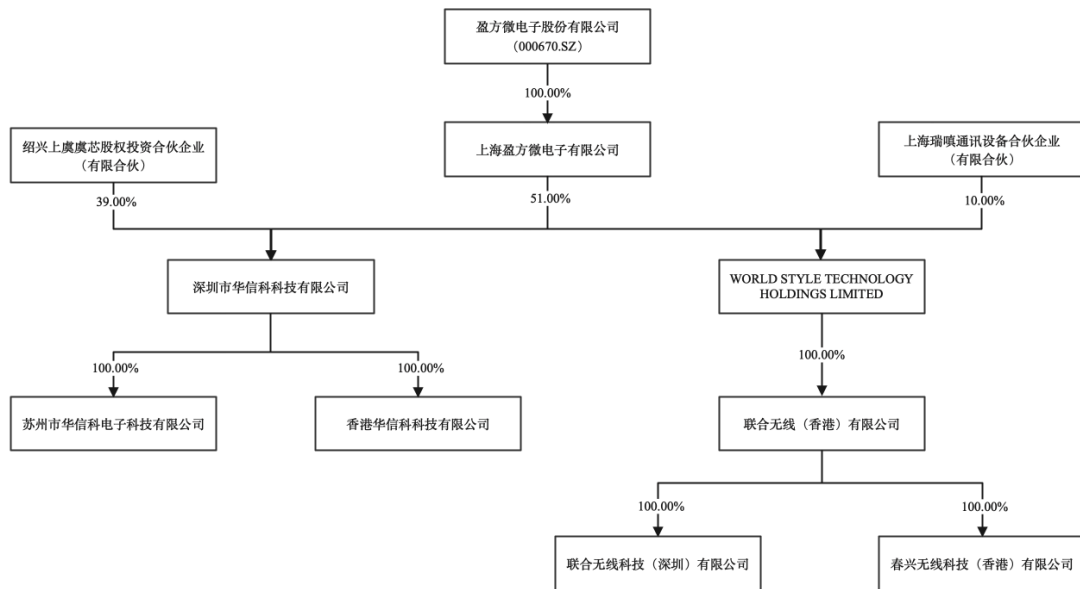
盈方微电子股份有限公司
（000670.SZ）

100.00%

上海盈方微电子有限公司

绍兴上虞虞芯股权投资合伙企业
（有限合伙）

上海瑞嗔通讯设备合伙企业
（有限合伙）

39.00%

51.00%

10.00%

深圳市华信科科技有限公司

WORLD STYLE TECHNOLOGY HOLDINGS LIMITED

100.00%

100.00%

100.00%

苏州市华信科电子科技有限公司

香港华信科科技有限公司

联合无线（香港）有限公司

100.00%

100.00%

联合无线科技（深圳）有限公司

春兴无线科技（香港）有限公司